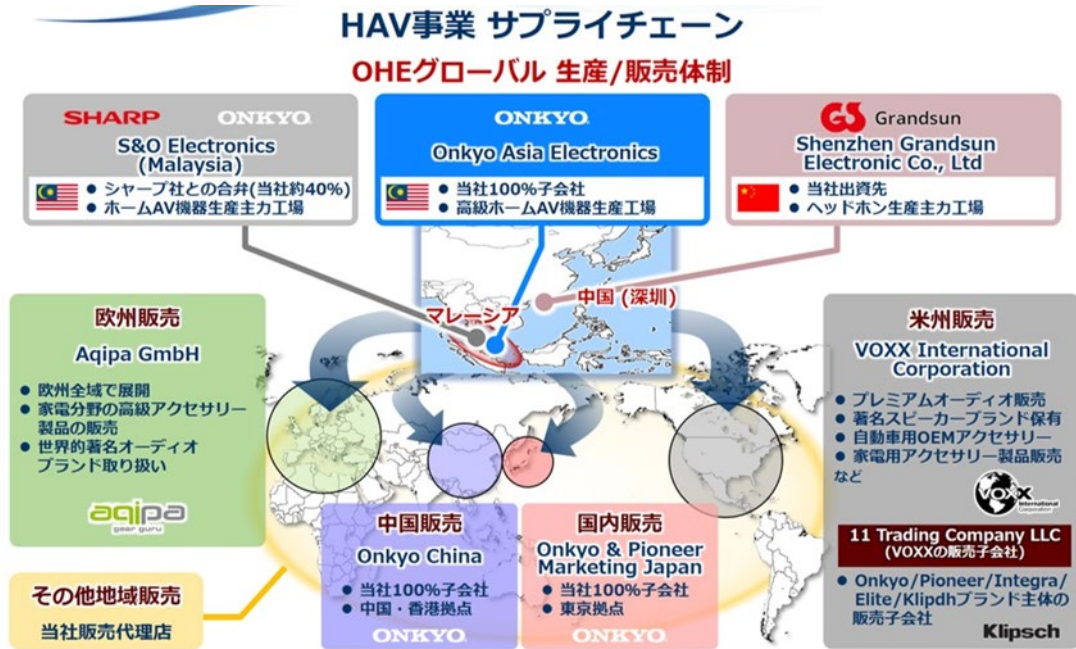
HAV事業 サプライチェーン

OHEグローバル 生産/販売体制

SHARP ONKYO

S&O Electronics (Malaysia)

● シャープ社との合弁(当社約40%)
● ホームAV機器生産主力工場

ONKYO

Onkyo Asia Electronics

● 当社100%子会社
● 高級ホームAV機器生産工場

Grandsun

Shenzhen Grandsun Electronic Co., Ltd

● 当社出資先
● ヘッドホン生産主力工場

マレーシア

中国(深圳)

欧州販売

Aqipa GmbH

● 欧州全域で展開
● 家電分野の高級アクセサリー製品の販売
● 世界的著名オーディオブランド取り扱い

aqipa gear guru

米州販売

VOXX International Corporation

● プレミアムオーディオ販売
● 著名スピーカーブランド保有
● 自動車用OEMアクセサリー
● 家電用アクセサリー製品販売 など

VOXX International Corporation

11 Trading Company LLC
(VOXXの販売子会社)

● Onkyo/Pioneer/Integra/Elite/Klipdhブランド主体の販売子会社

Klipsch

中国販売

Onkyo China

● 当社100%子会社
● 中国・香港拠点

ONKYO

国内販売

Onkyo & Pioneer Marketing Japan

● 当社100%子会社
● 東京拠点

ONKYO

その他地域販売

当社販売代理店